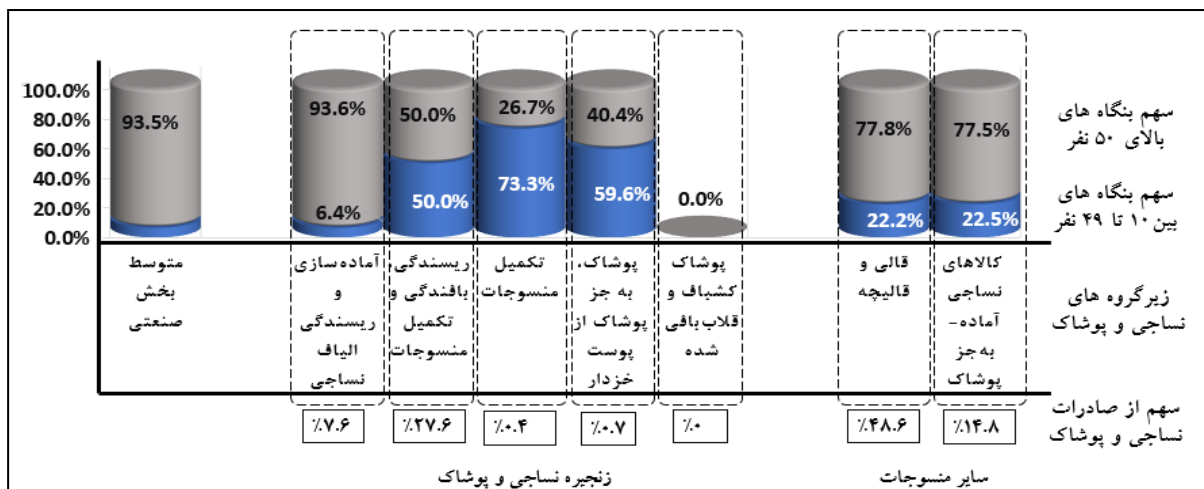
100.0%
80.0%
60.0%
40.0%
20.0%
0.0%

93.5%
93.6%
6.4%
50.0%
50.0%
26.7%
73.3%
40.4%
59.6%
0.0%
77.8%
22.2%
77.5%
22.5%

سهم بنگاه های بالای ۵۰ نفر
سهم بنگاه های بین ۱۰ تا ۴۹ نفر

متوسط بخش صنعتی
آماده‌سازی و ریسندگی الیاف نساجی
ریسندگی بافندگی و تکمیل منسوجات
تکمیل منسوجات
پوشاک، به جز پوشاک از پوست خزدار
پوشاک کشباف و قلاب بافی شده
قالی و قالیچه
کالاهای نساجی آماده- به جز پوشاک

زیرگروه های نساجی و پوشاک

٪۷.۶
٪۲۷.۶
٪۰.۴
٪۰.۷
٪۰
٪۴۸.۶
٪۱۴.۸

سهم از صادرات نساجی و پوشاک

زنجیره نساجی و پوشاک
سایر منسوجات